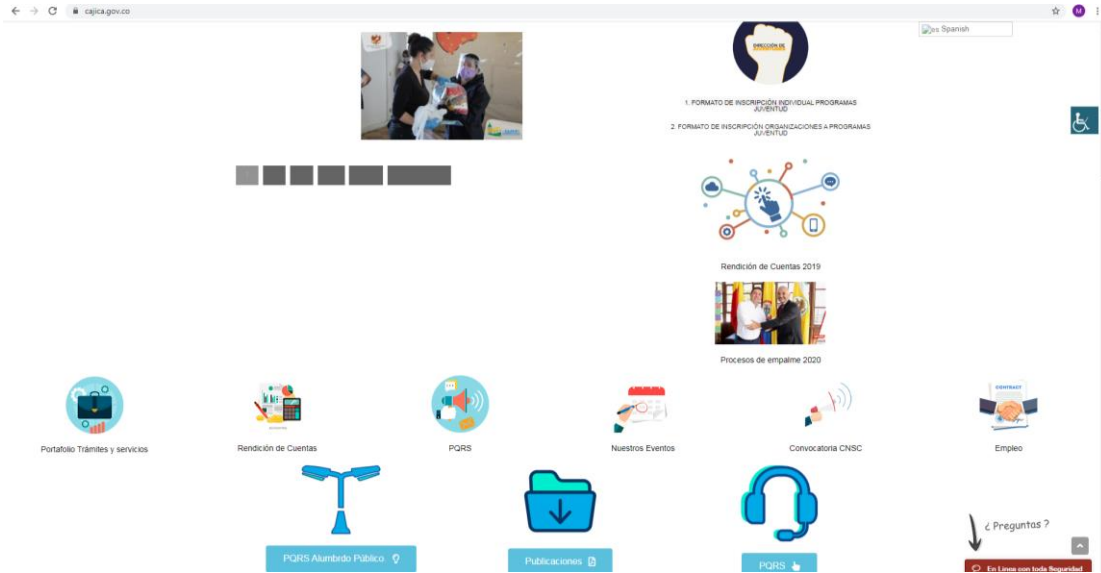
cajica.gov.co

es Spanish

DIRECCIÓN DE

1. FORMATO DE INSCRIPCIÓN INDIVIDUAL PROGRAMAS JUVENTUD

2. FORMATO DE INSCRIPCIÓN ORGANIZACIONES A PROGRAMAS JUVENTUD

Rendición de Cuentas 2019

Procesos de empalme 2020

Portafolio Trámites y servicios

Rendición de Cuentas

PQRS

Nuestros Eventos

Convocatoria CNSC

CONTRACT

Empleo

¿ Preguntas ?

PQRS Alumbrado Público

Publicaciones

PQRS

En Línea con toda Seguridad